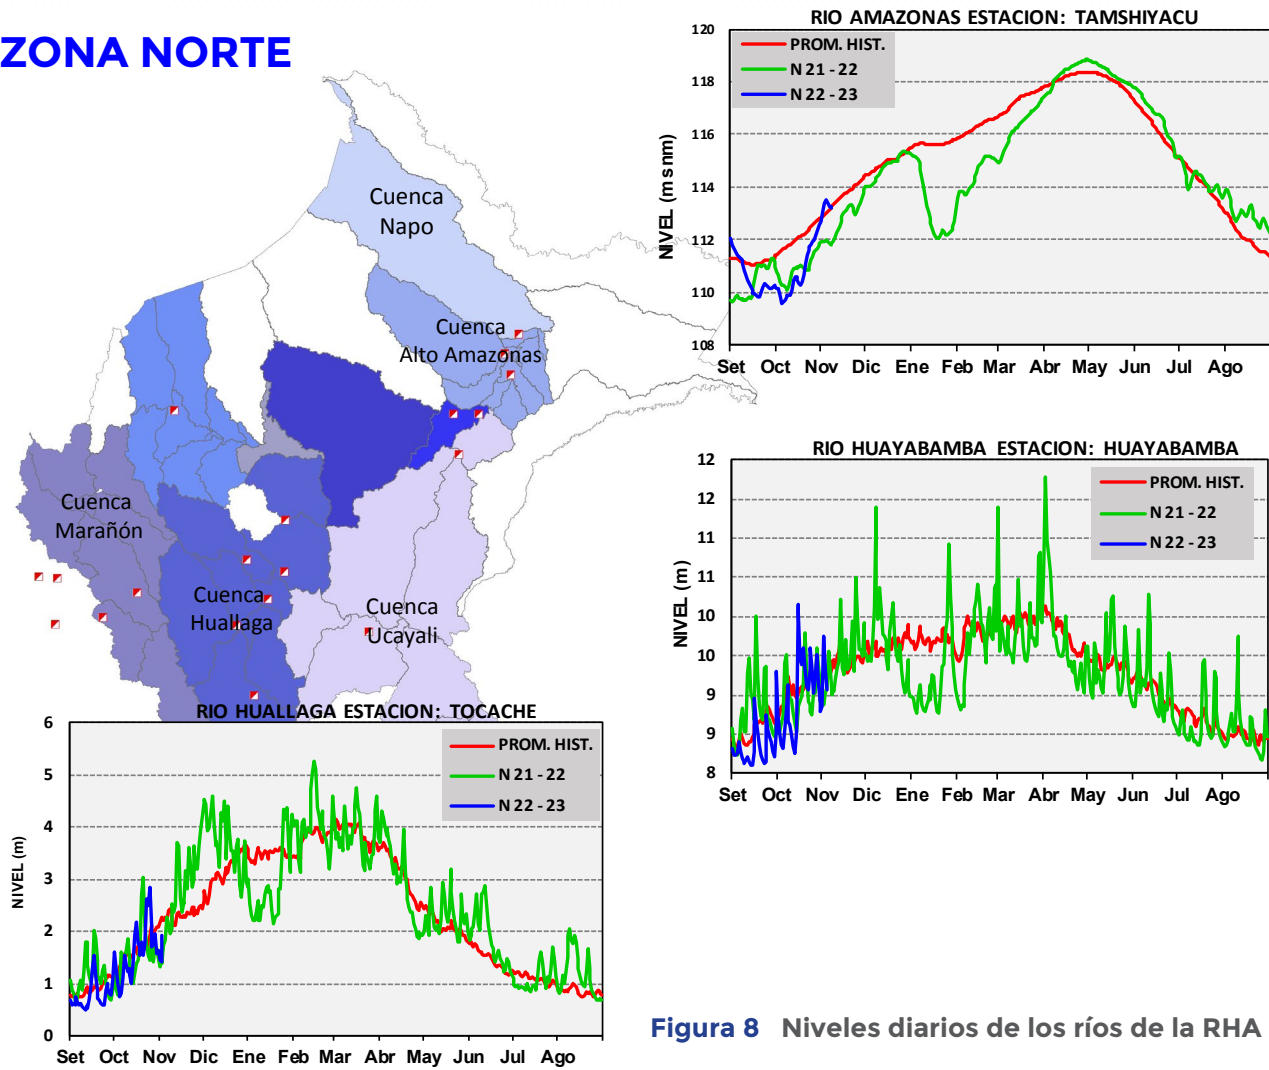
ZONA NORTE

Cuenca Napo

Cuenca Alto Amazonas

Cuenca Marañón

Cuenca Huallaga

Cuenca Ucayali

RIO AMAZONAS ESTACION: TAMSHIYACU

PROM. HIST.
N 21 - 22
N 22 - 23

NIVEL (m snm)

120
118
116
114
112
110
108

Set Oct Nov Dic Ene Feb Mar Abr May Jun Jul Ago

RIO HUAYABAMBA ESTACION: HUAYABAMBA

PROM. HIST.
N 21 - 22
N 22 - 23

NIVEL (m)

12
12
11
11
10
10
9
9
8

Set Oct Nov Dic Ene Feb Mar Abr May Jun Jul Ago

RIO HUALLAGA ESTACION: TOCACHE

PROM. HIST.
N 21 - 22
N 22 - 23

NIVEL (m)

6
5
4
3
2
1
0

Set Oct Nov Dic Ene Feb Mar Abr May Jun Jul Ago

Figura 8 Niveles diarios de los ríos de la RHA